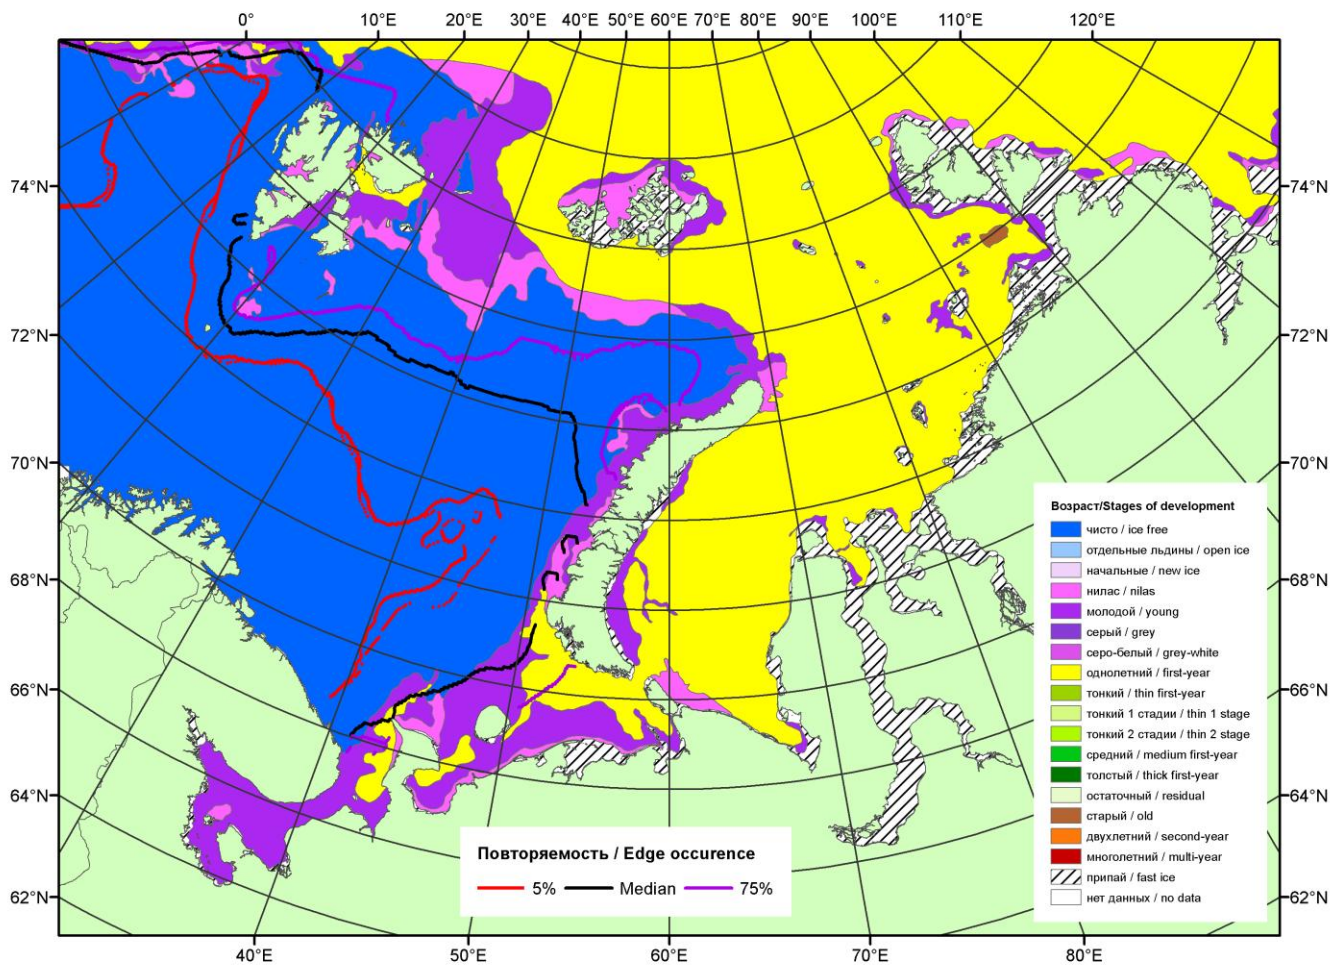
0° 10°E 20°E 30°E 40°E 50°E 60°E 70°E 80°E 90°E 100°E 110°E 120°E

74°N 72°N 70°N 68°N 66°N 64°N 62°N

74°N 72°N 70°N 68°N 66°N 64°N 62°N

40°E 50°E 60°E 70°E 80°E

Возраст/Stages of development
чисто / ice free
отдельные льдины / open ice
начальные / new ice
нилас / nilas
молодой / young
серый / grey
серо-белый / grey-white
однолетний / first-year
тонкий / thin first-year
тонкий 1 стадии / thin 1 stage
тонкий 2 стадии / thin 2 stage
средний / medium first-year
толстый / thick first-year
остаточный / residual
старый / old
двухлетний / second-year
многолетний / multi-year
припай / fast ice
нет данных / no data

Повторяемость / Edge occurence
5% Median 75%